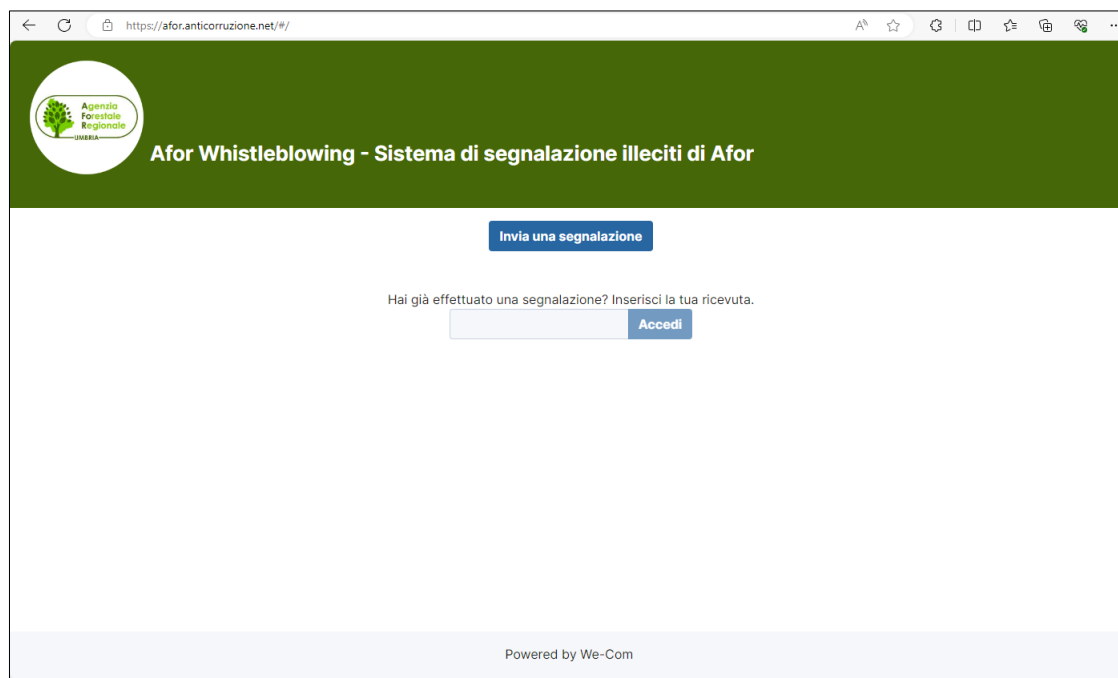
https://afor.anticorruzione.net/#/

Agenzia Forestale Regionale
UMBRIA

Afor Whistleblowing - Sistema di segnalazione illeciti di Afor

Invia una segnalazione

Hai già effettuato una segnalazione? Inserisci la tua ricevuta.

Accedi

Powered by We-Com